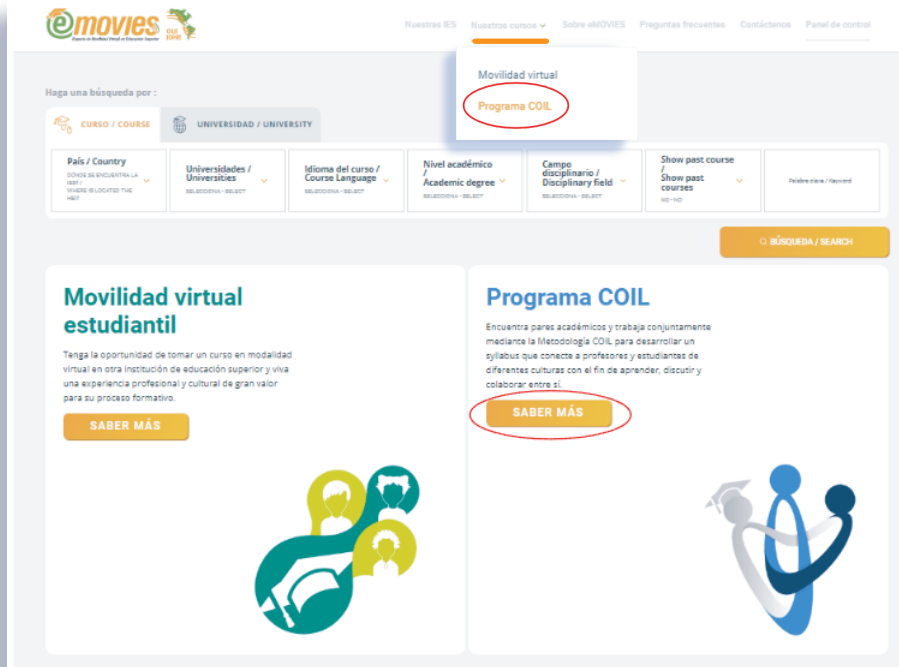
eMOVIES Espacio de Movilidad Virtual en Educación Superior OUI IOHE

Nuestras IES Nuestros cursos Sobre eMOVIES Preguntas frecuentes Contáctenos Panel de control

Movilidad virtual
Programa COIL

Haga una búsqueda por :

CURSO / COURSE UNIVERSIDAD / UNIVERSITY

| País / Country DONDE SE ENCUENTRA LA IES? / WHERE IS LOCATED THE HEI? | Universidades / Universities SELECCIONA - SELECT | Idioma del curso / Course Language SELECCIONA - SELECT | Nivel académico / Academic degree SELECCIONA - SELECT | Campo disciplinario / Disciplinary field SELECCIONA - SELECT | Show past course / Show past courses NO - NO | Palabra clave / Keyword |
|---|---|---|---|---|---|---|

BÚSQUEDA / SEARCH

Movilidad virtual estudiantil

Tenga la oportunidad de tomar un curso en modalidad virtual en otra institución de educación superior y viva una experiencia profesional y cultural de gran valor para su proceso formativo.

SABER MÁS

Programa COIL

Encuentra pares académicos y trabaja conjuntamente mediante la Metodología COIL para desarrollar un syllabus que conecte a profesores y estudiantes de diferentes culturas con el fin de aprender, discutir y colaborar entre sí.

SABER MÁS